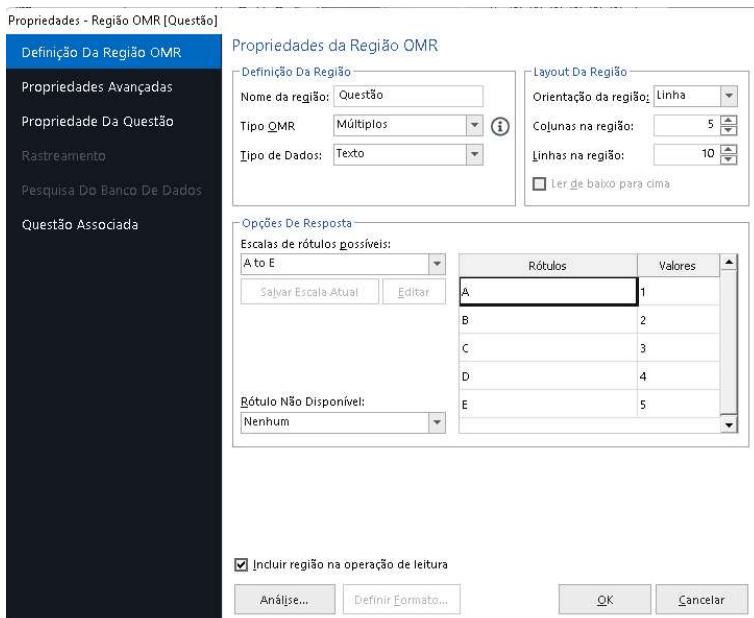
Propriedades - Região OMR [Questão]

Definição Da Região OMR
Propriedades Avançadas
Propriedade Da Questão
Rastreamento
Pesquisa Do Banco De Dados
Questão Associada

Propriedades da Região OMR

Definição Da Região
Nome da região: Questão
Tipo OMR Múltiplos
Tipo de Dados: Texto

Layout Da Região
Orientação da região: Linha
Colunas na região: 5
Linhas na região: 10
Ler de baixo para cima

Opções De Resposta
Escalas de rótulos possíveis:
A to E
Salvar Escala Atual
Editar

| Rótulos | Valores |
|---|---|
| A | 1 |
| B | 2 |
| C | 3 |
| D | 4 |
| E | 5 |

Rótulo Não Disponível:
Nenhum

Incluir região na operação de leitura

Análise...
Definir Formato...
OK
Cancelar